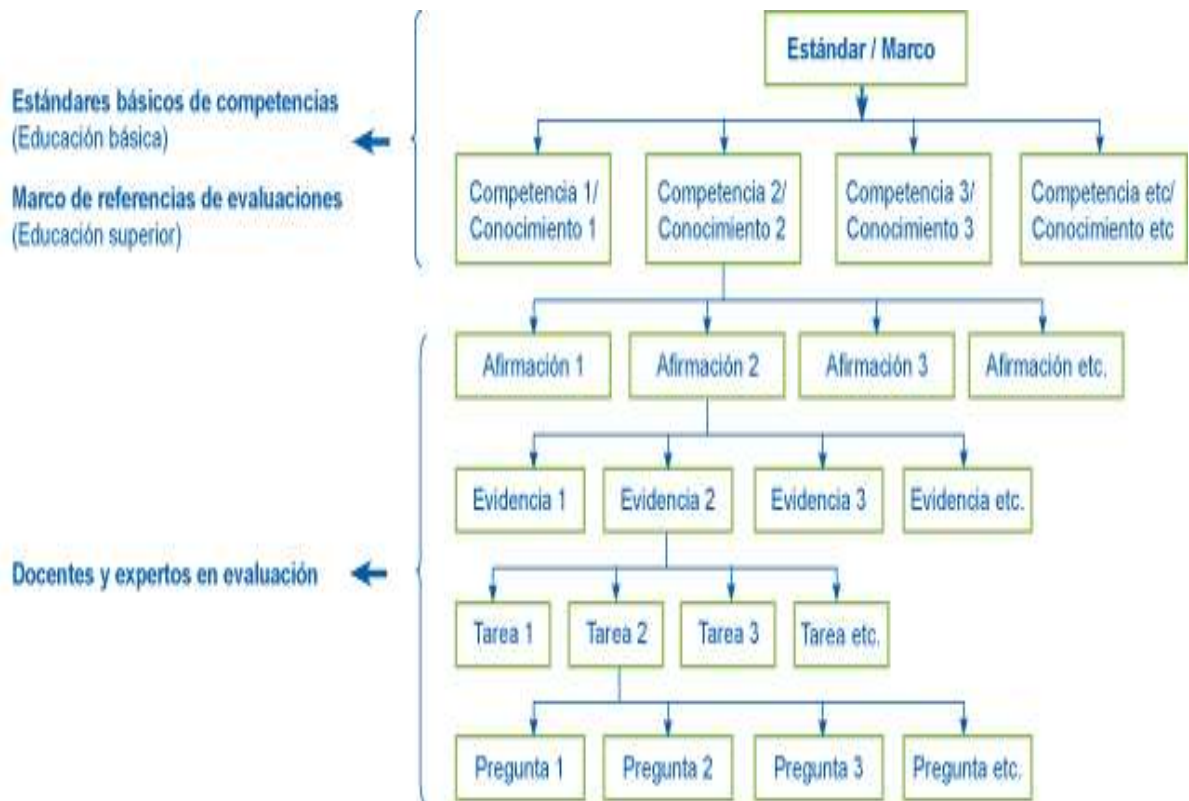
Estándares básicos de competencias
(Educación básica)

Marco de referencias de evaluaciones
(Educación superior)

Estándar / Marco

Competencia 1/ Conocimiento 1

Competencia 2/ Conocimiento 2

Competencia 3/ Conocimiento 3

Competencia etc/ Conocimiento etc

Afirmación 1

Afirmación 2

Afirmación 3

Afirmación etc.

Evidencia 1

Evidencia 2

Evidencia 3

Evidencia etc.

Docentes y expertos en evaluación

Tarea 1

Tarea 2

Tarea 3

Tarea etc.

Pregunta 1

Pregunta 2

Pregunta 3

Pregunta etc.